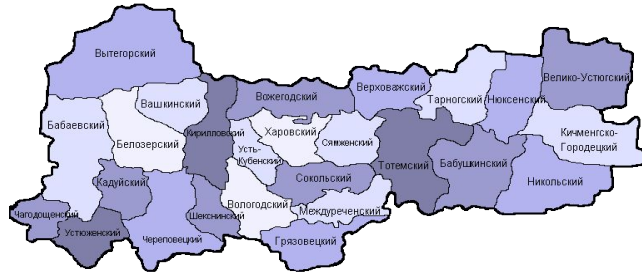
Вытегорский
Вожегодский
Верховажский
Тарногский
Нюксенский
Велико-Устюгский
Бабаевский
Вашкинский
Белозерский
Кирилловский
Харовский
Усть-Кубенский
Сямженский
Тотемский
Бабушкинский
Кичменгско-Городецкий
Кадуйский
Сокольский
Никольский
Чагодощенский
Вологодский
Шекснинский
Междуреченский
Устюженский
Череповецкий
Грязовецкий